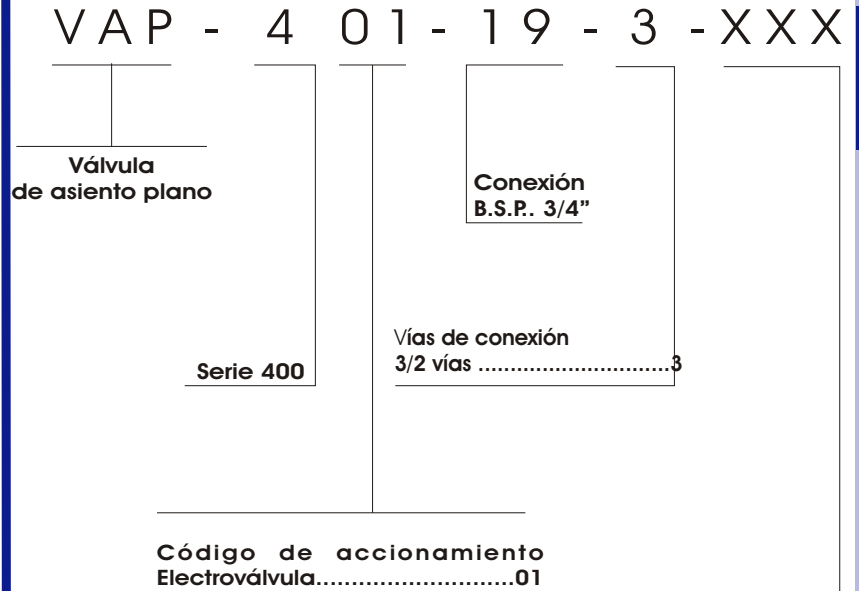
VAP - 4 01 - 19 - 3 -XXX

Válvula
de asiento plano

Conexión
B.S.P.. 3/4"

Vías de conexión
3/2 vías .............................3

Serie 400

Código de accionamiento
Electroválvula...........................01